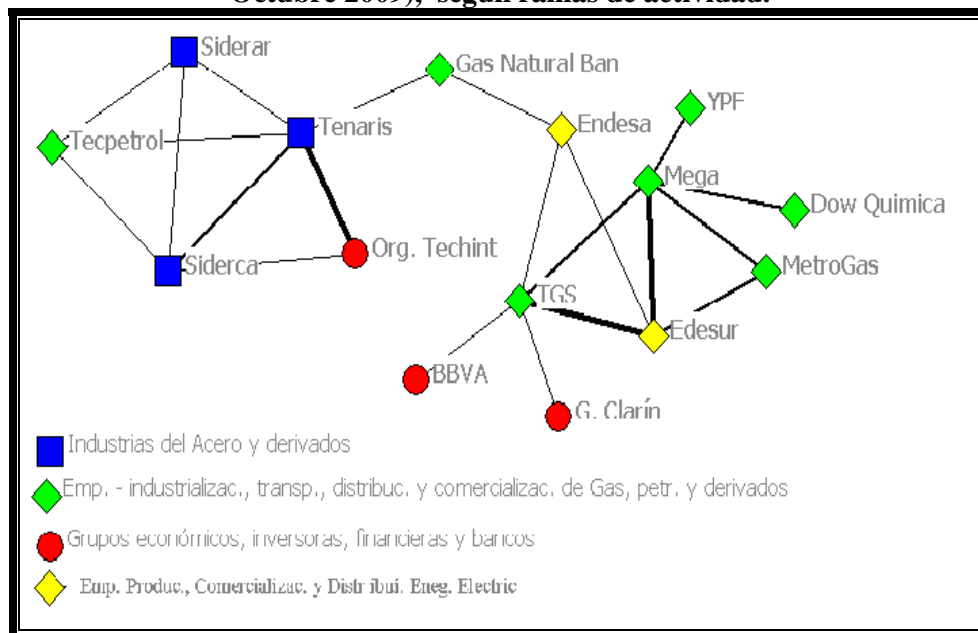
Octubre 2009), según ramas de actividad.

Siderar
Gas Natural Ban
YPF
Tecpetrol
Tenaris
Endesa
Mega
Dow Quimica
Org. Techint
Siderca
MetroGas
TGS
Edesur
BBVA
G. Clarín

Industrias del Acero y derivados
Emp. - industrializac., transp., distribuc. y comercializac. de Gas, petr. y derivados
Grupos económicos, inversoras, financieras y bancos
Emp. Produc., Comercializac. y Distribuí. Eneg. Electric